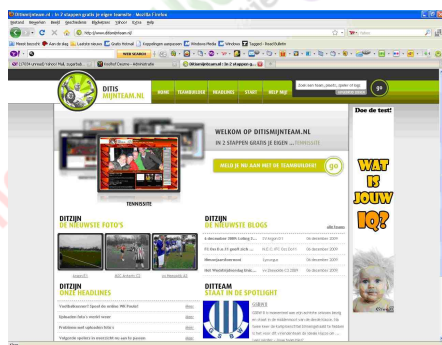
Ditismijnteam.nl - in 2 stappen gratis je eigen teamsite - Mozilla Firefox

Bestand Bewerken Beeld Geschiedenis Bladwijzers Extra Help

http://www.ditismijnteam.nl/

Meest bezocht Aan de slag Laatste nieuws Gratis Hotmail Koppelingen aanpassen Windows Media Windows Tagged - RoadToBeta

Ditismijnteam.nl - in 2 stappen g...

DITIS MIJNTEAM.NL

HOME TEAMBUILDER HEADLINES START HELP ME

zoek een team, persoon, speler of tag

go

Doe de test!

WELKOM OP DITISMIJNTEAM.NL

IN 2 STAPPEN GRATIS JE EIGEN ... TEAMSITE

MELD JE NU AAN MET DE TEAMBUILDER!

go

TENNISSITE

WAT IS JOUW IQ?

DITZIJN DE NIEUWSTE FOTO'S

DITZIJN DE NIEUWSTE BLOGS

alle blogs

DITZIJN ONZE HEADLINES

DITTEAM STAAT IN DE SPOTLIGHT

GBWF

Klaar